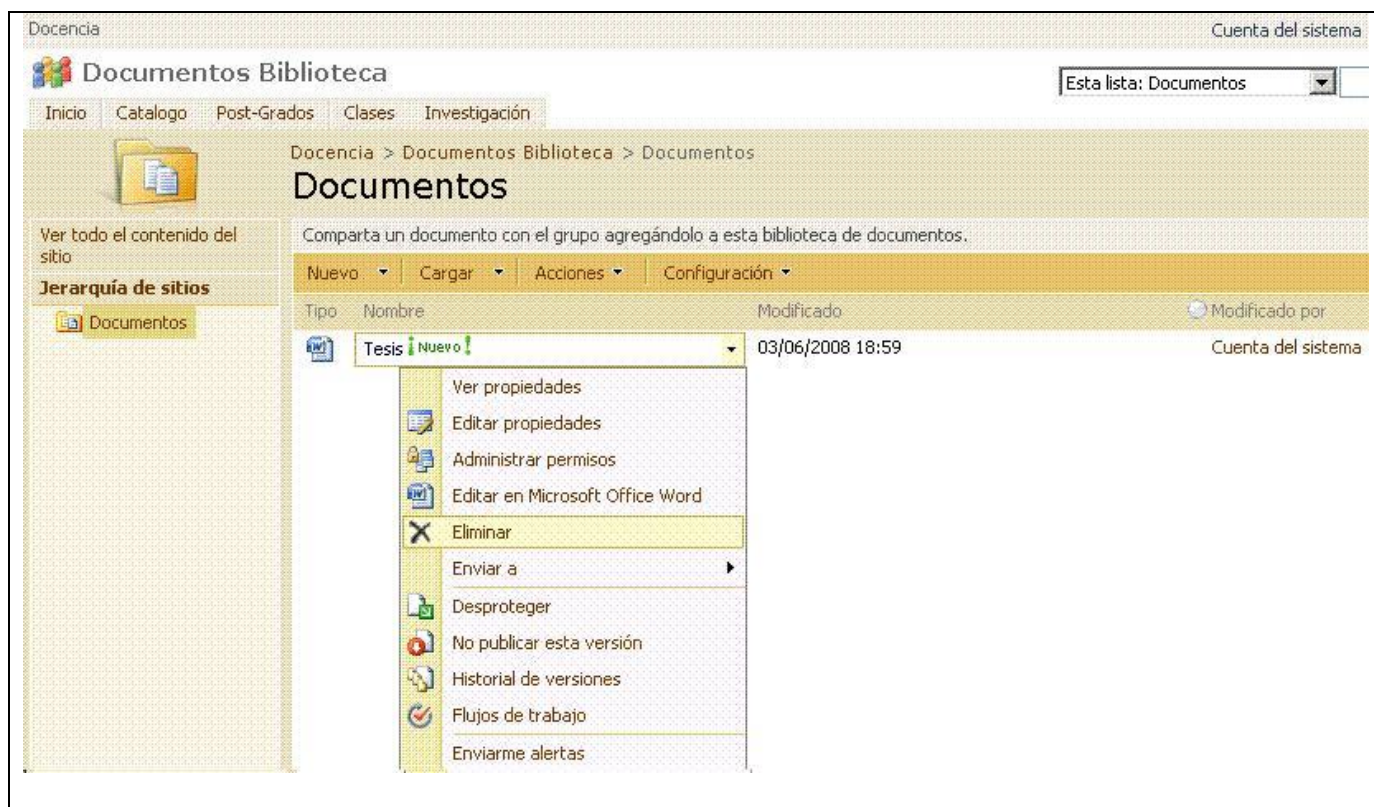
Docencia

Cuenta del sistema

Documentos Biblioteca

Esta lista: Documentos

Inicio | Catalogo | Post-Grados | Clases | Investigación

Docencia > Documentos Biblioteca > Documentos

Documentos

Ver todo el contenido del sitio

Jerarquía de sitios

Documentos

Comparta un documento con el grupo agregándolo a esta biblioteca de documentos.

Nuevo | Cargar | Acciones | Configuración

| Tipo | Nombre | Modificado | Modificado por |
|---|---|---|---|
| | Tesis ! Nuevo | 03/06/2008 18:59 | Cuenta del sistema |

Ver propiedades
Editar propiedades
Administrar permisos
Editar en Microsoft Office Word
Eliminar
Enviar a
Desproteger
No publicar esta versión
Historial de versiones
Flujos de trabajo
Enviarme alertas